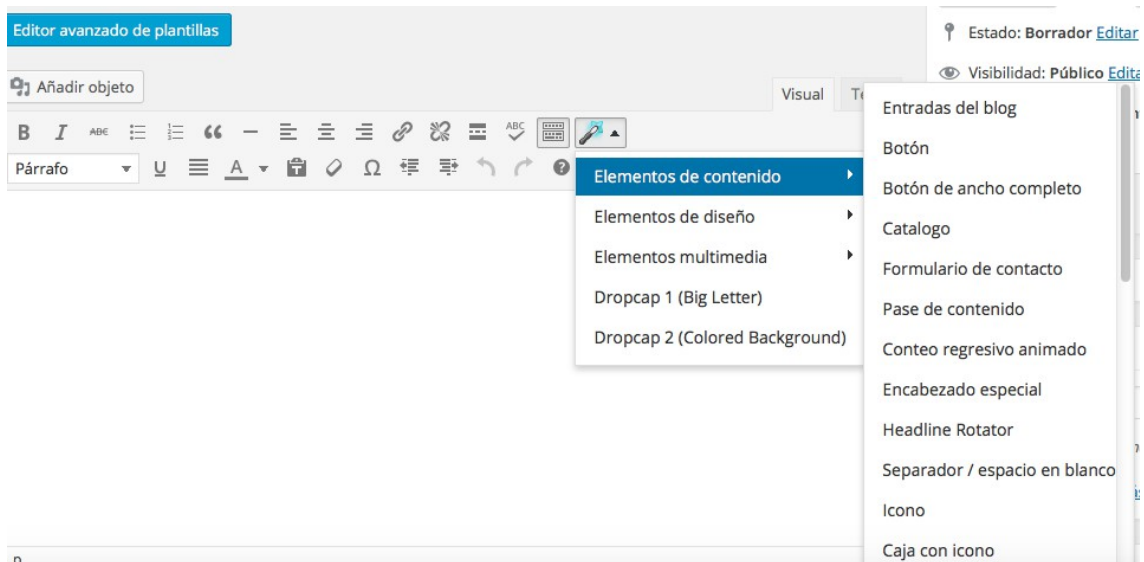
Editor avanzado de plantillas

Estado: Borrador Editar

Añadir objeto

Visibilidad: Público Edita

Visual Te

Párrafo

Elementos de contenido
Elementos de diseño
Elementos multimedia
Dropcap 1 (Big Letter)
Dropcap 2 (Colored Background)

Entradas del blog
Botón
Botón de ancho completo
Catalogo
Formulario de contacto
Pase de contenido
Conteo regresivo animado
Encabezado especial
Headline Rotator
Separador / espacio en blanco
Icono
Caja con icono

p